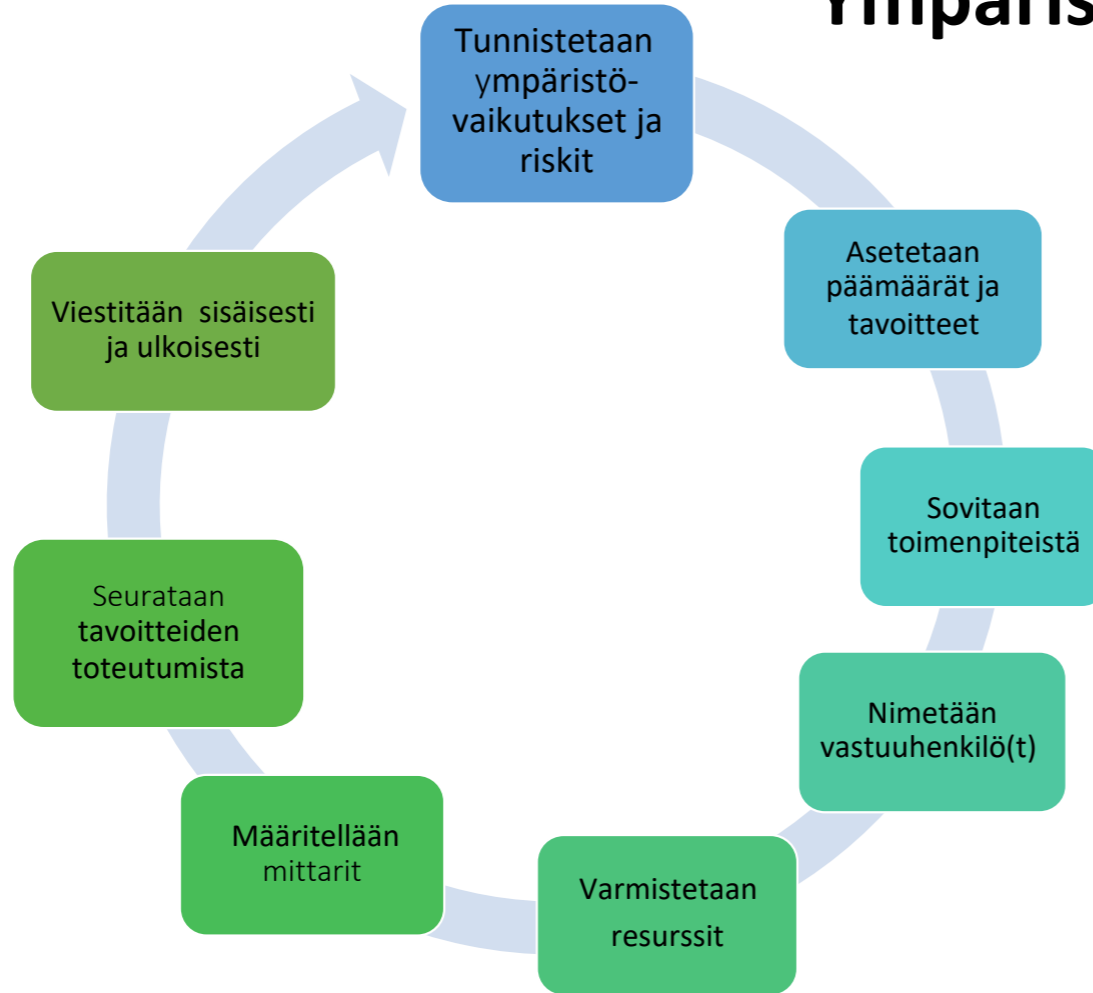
Ympäris

Tunnistetaan ympäristövaikutukset ja riskit

Asetetaan päämäärät ja tavoitteet

Sovitaan toimenpiteistä

Nimetään vastuuhenkilö(t)

Varmistetaan resurssit

Määritellään mittarit

Seurataan tavoitteiden toteutumista

Viestitään sisäisesti ja ulkoisesti